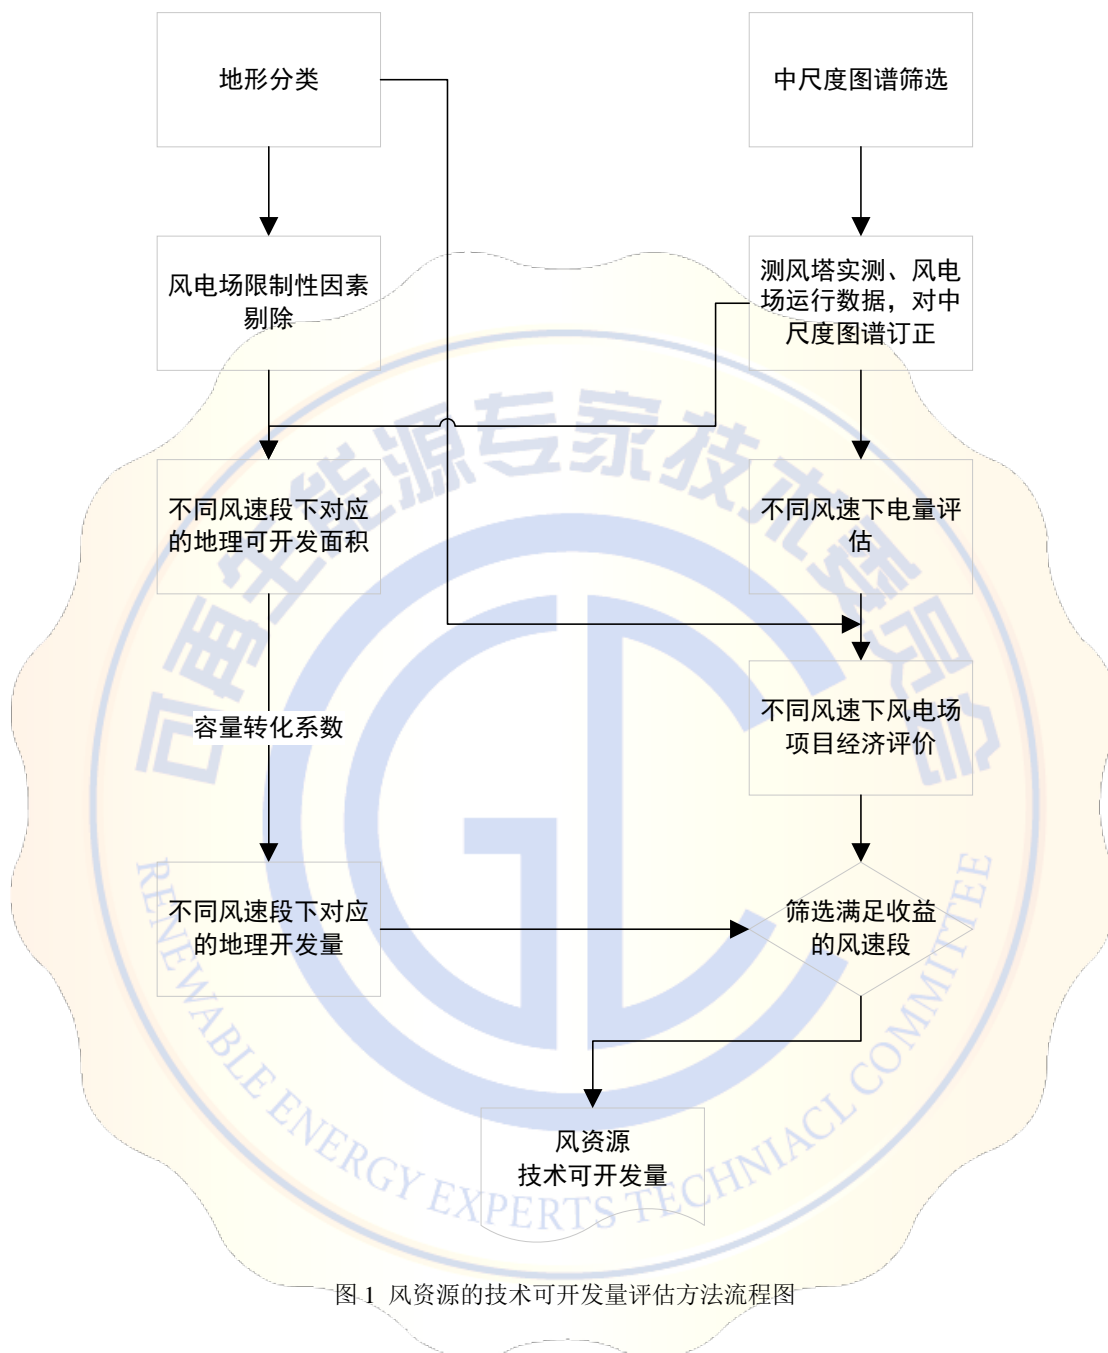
地形分类

中尺度图谱筛选

风电场限制性因素剔除

测风塔实测、风电场运行数据，对中尺度图谱订正

不同风速段下对应的地理可开发面积

不同风速下电量评估

不同风速下风电场项目经济评价

容量转化系数

不同风速段下对应的地理开发量

筛选满足收益的风速段

风资源
技术可开发量

可再生能源专家技术委员会

RENEWABLE ENERGY EXPERTS TECHNIACL COMMITTEE

图 1  风资源的技术可开发量评估方法流程图